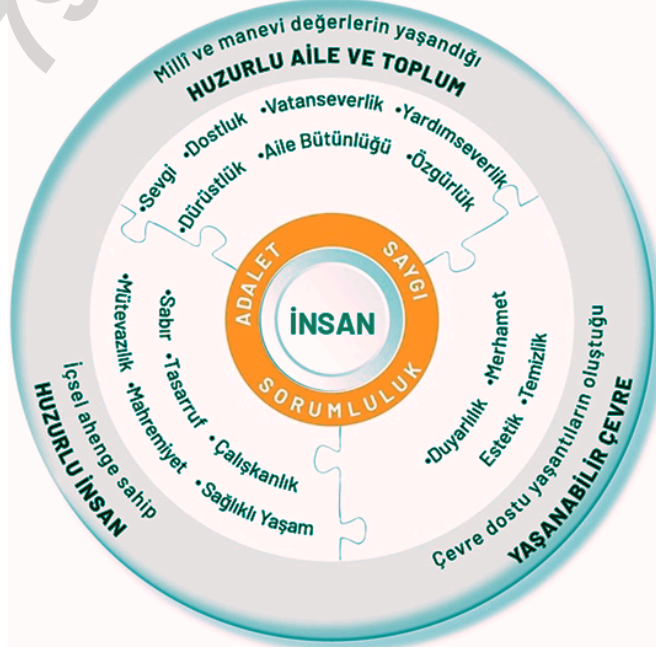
Millî ve manevi değerlerin yaşandığı
HUZURLU AİLE VE TOPLUM

•Sevgi •Dostluk •Vatanseverlik •Yardımseverlik
•Dürüstlük •Aile Bütünlüğü •Özgürlük

ADALET SAYGI
İNSAN
SORUMLULUK

•Mütevazılık •Mahremiyet •Sabır •Tasarruf •Çalışkanlık •Sağlıklı Yaşam

İçsel ahenge sahip
HUZURLU İNSAN

•Merhamet •Duyarlılık •Temizlik Estetik

Çevre dostu yaşantıların oluştuğu
YAŞANABİLİR ÇEVRE